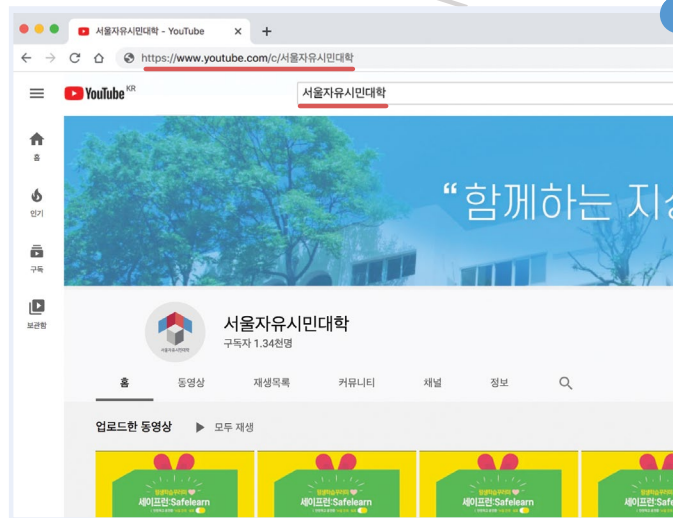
서울자유시민대학 - YouTube ×
+
https://www.youtube.com/c/서울자유시민대학
YouTube KR
서울자유시민대학
홈
인기
구독
보관함
"함께하는 지식
서울자유시민대학
서울자유시민대학
구독자 1.34천명
홈
동영상
재생목록
커뮤니티
채널
정보
업로드한 동영상
모두 재생
세이프런:Safelearn
세이프런:Safelearn
세이프런:Safelearn
세이프런:Safelearn